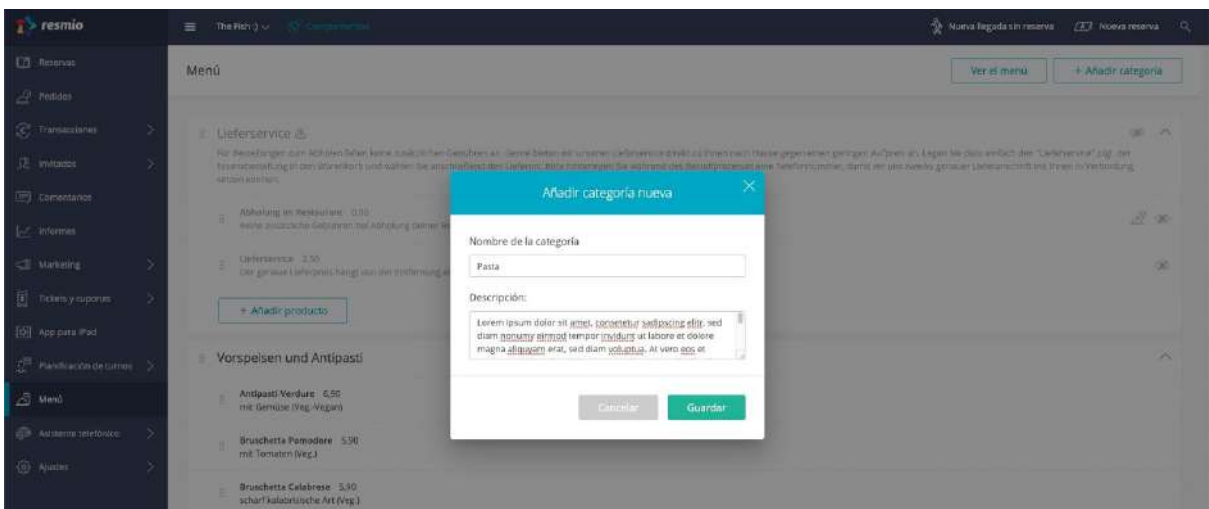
resmio

The Fish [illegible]

Nueva llegada sin reserva
Nueva reserva

Reservas
Pedidos
Transacciones
Invitados
Comentarios
Informes
Marketing
Tickets y cupones
App para iPad
Planificación de turnos
Menú
Asistente telefónico
Ajustes

Menú

Ver el menú
+ Añadir categoría

Lieferservice

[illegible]

Abholung im Restaurant 0,00
Keine zusätzliche Gebühren bei Abholung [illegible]

Lieferservice 2,50
Der genaue Lieferpreis hängt von der Entfernung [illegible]

+ Añadir producto

Vorspeisen und Antipasti

Antipasti Verdure 6,50
mit Gemüse (Veg.-Vegan)

Bruschetta Pomodore 5,90
mit Tomaten (Veg.)

Bruschetta Calabrese 5,90
scharf kalabrische Art (Veg.)

Añadir categoría nueva

Nombre de la categoría
Pasta

Descripción:
Lorem ipsum dolor sit amet, consetetur sadipscing elitr, sed diam nonumy eirmod tempor invidunt ut labore et dolore magna aliquyam erat, sed diam voluptua. At vero eos et

Cancelar
Guardar